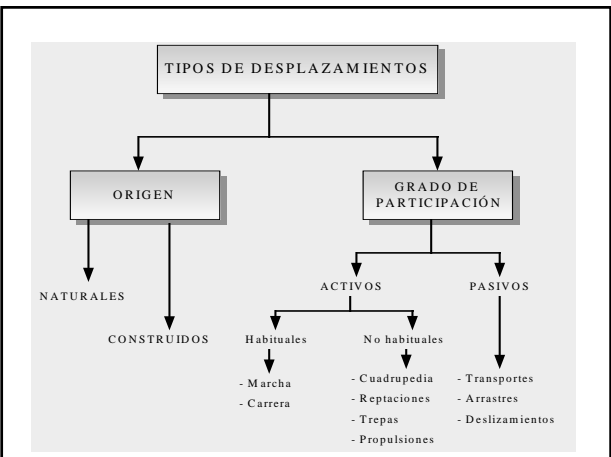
TIPOS DE DESPLAZAMIENTOS

ORIGEN

GRADO DE PARTICIPACIÓN

NATURALES

CONSTRUIDOS

ACTIVOS

PASIVOS

Habituales

- Marcha
- Carrera

No habituales

- Cuadrupedia
- Reptaciones
- Trepas
- Propulsiones

- Transportes
- Arrastres
- Deslizamientos